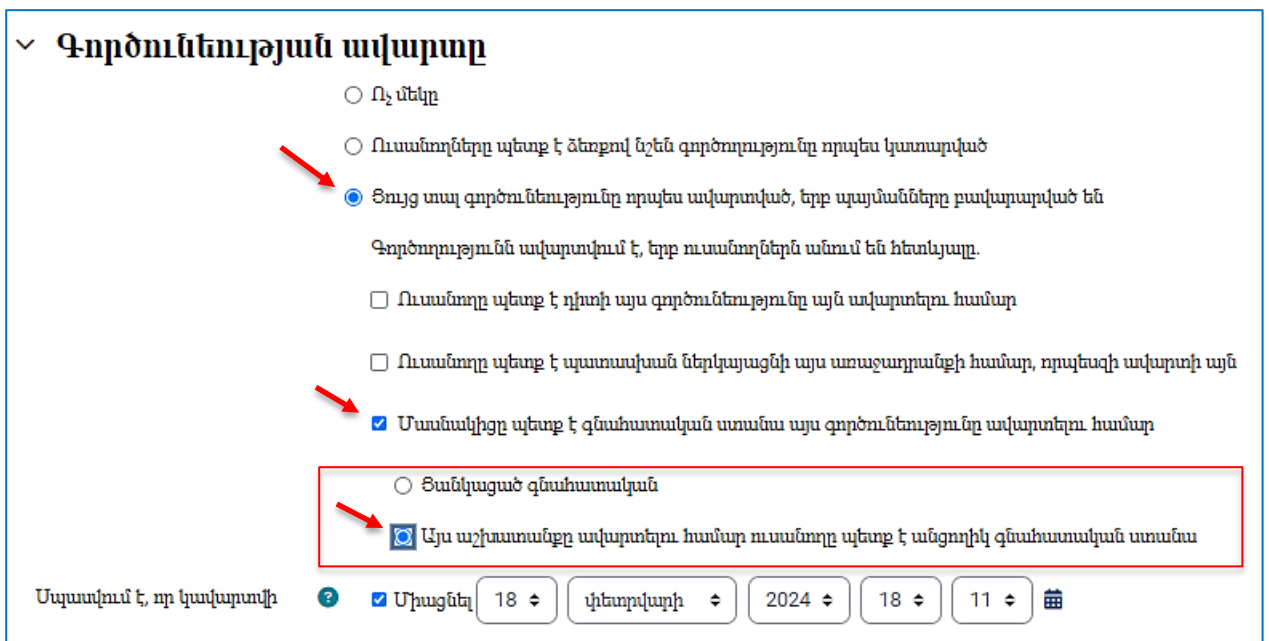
Գործունեության ավարտը

Ոչ մեկը

Ուսանողները պետք է ձեռքով նշեն գործողությունը որպես կատարված

Ցույց տալ գործունեությունը որպես ավարտված, երբ պայմանները բավարարված են

Գործողությունն ավարտվում է, երբ ուսանողներն անում են հետևյալը.

Ուսանողը պետք է դիտի այս գործունեությունը այն ավարտելու համար

Ուսանողը պետք է պատասխան ներկայացնի այս առաջադրանքի համար, որպեսզի ավարտի այն

Մասնակիցը պետք է գնահատական ստանա այս գործունեությունը ավարտելու համար

Ցանկացած գնահատական

Այս աշխատանքը ավարտելու համար ուսանողը պետք է անցողիկ գնահատական ստանա

Սպասվում է, որ կավարտվի

Միացնել 18 փետրվարի 2024 18 11